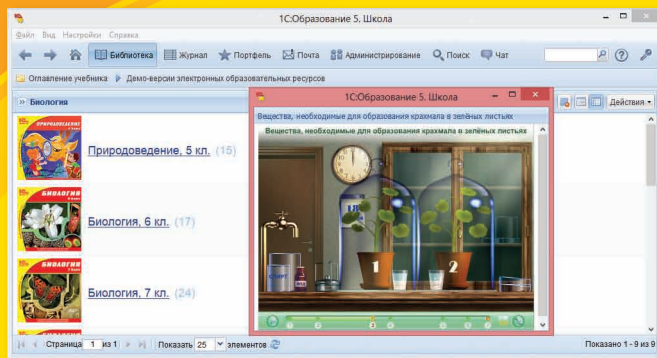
1С:Образование 5. Школа

Файл Вид Настройки Справка

Библиотека Журнал Портфель Почта Администрирование Поиск Чат

Оглавление учебника Демо-версии электронных образовательных ресурсов

» Биология

Действия

ПРИРОДОВЕДЕНИЕ

Природоведение, 5 кл. (15)

БИОЛОГИЯ

Биология, 6 кл. (17)

БИОЛОГИЯ

Биология, 7 кл. (24)

1С:Образование 5. Школа

Вещества, необходимые для образования крахмала в зелёных листьях

Вещества, необходимые для образования крахмала в зелёных листьях

1

2

Страница 1 из 1 Показать 25 элементов

Показано 1 - 9 из 9